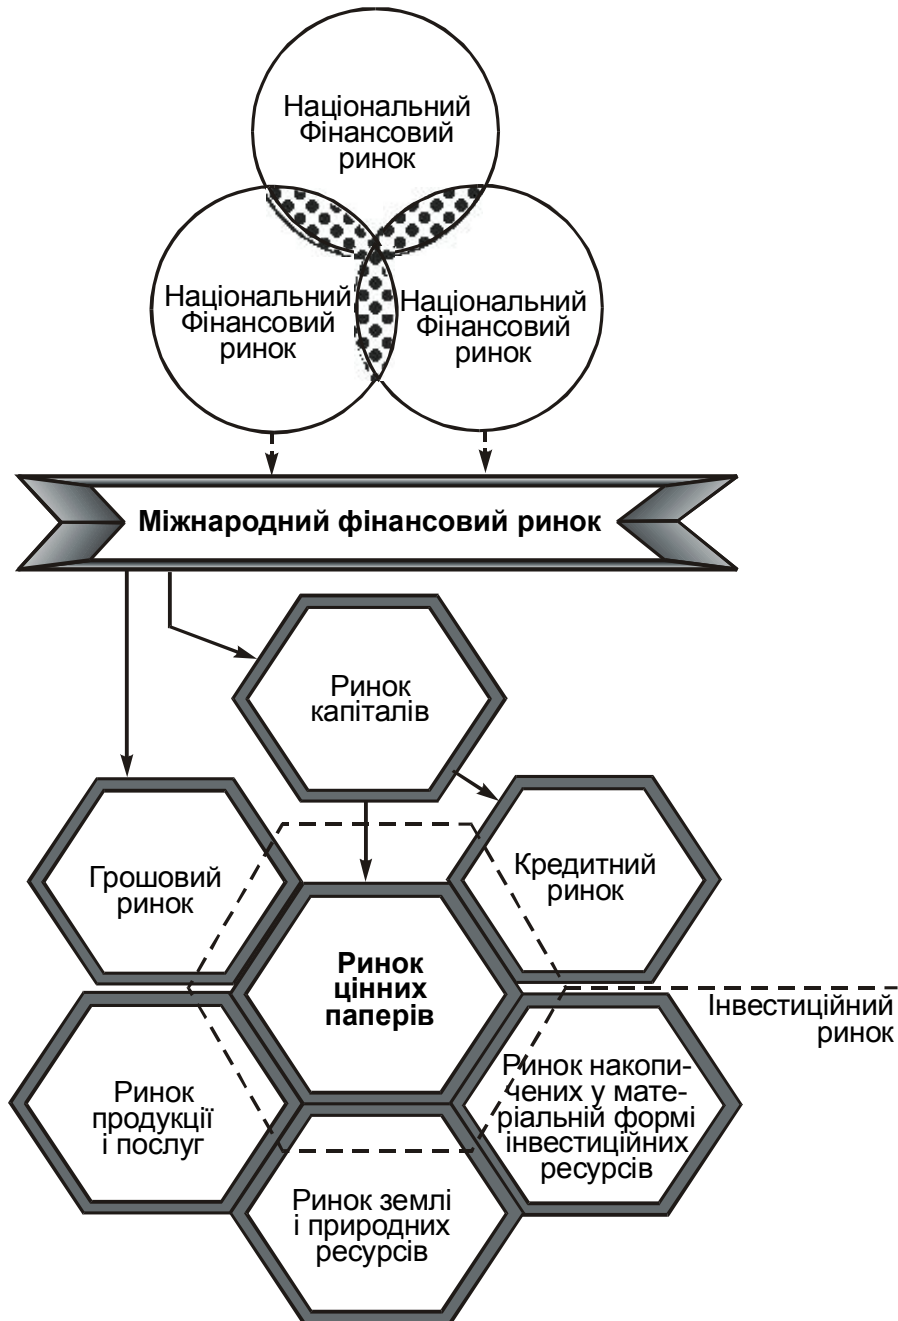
Національний Фінансовий ринок

Національний Фінансовий ринок

Національний Фінансовий ринок

Міжнародний фінансовий ринок

Ринок капіталів

Грошовий ринок

Кредитний ринок

Ринок цінних паперів

Інвестиційний ринок

Ринок продукції і послуг

Ринок накопичених у матеріальній формі інвестиційних ресурсів

Ринок землі і природних ресурсів